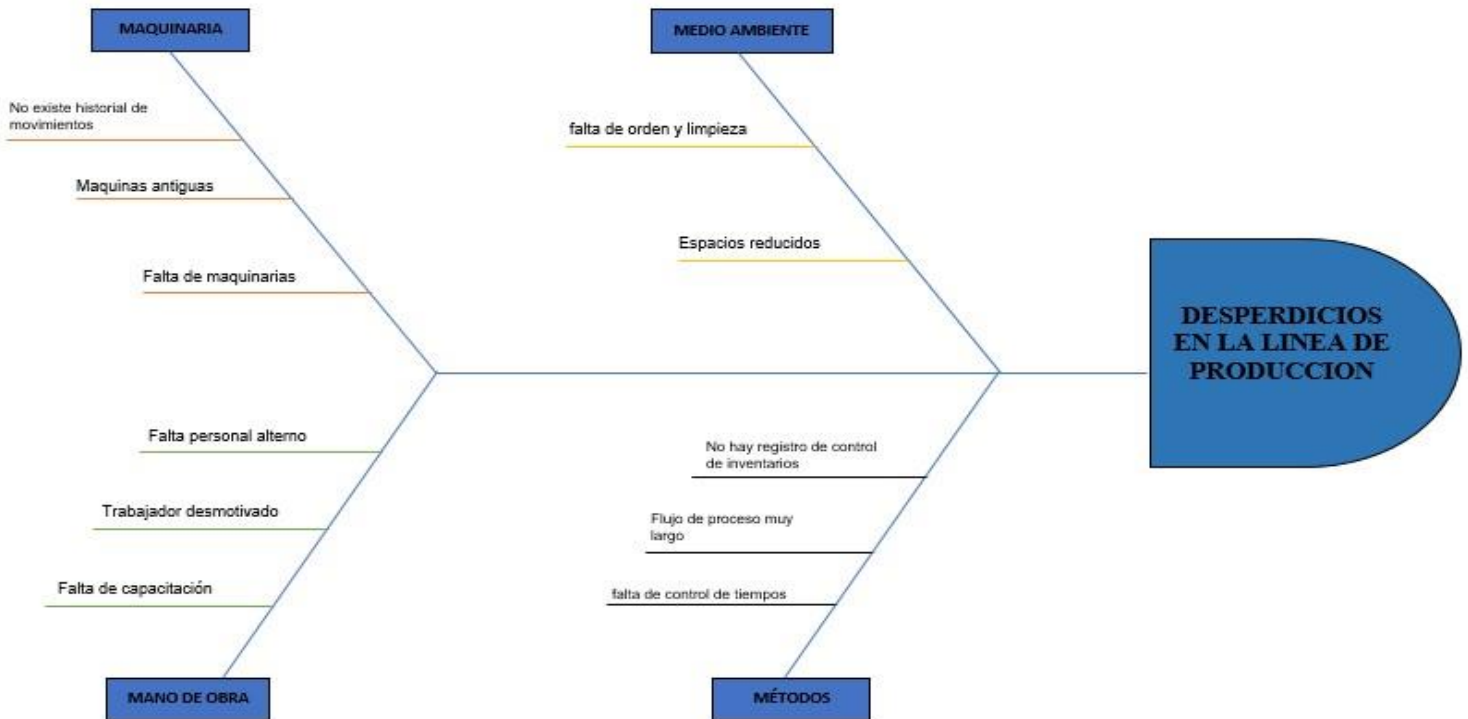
MAQUINARIA

No existe historial de movimientos

Maquinas antiguas

Falta de maquinarias

MEDIO AMBIENTE

falta de orden y limpieza

Espacios reducidos

DESPERDICIOS EN LA LINEA DE PRODUCCION

Falta personal alterno

Trabajador desmotivado

Falta de capacitación

MANO DE OBRA

No hay registro de control de inventarios

Flujo de proceso muy largo

falta de control de tiempos

MÉTODOS